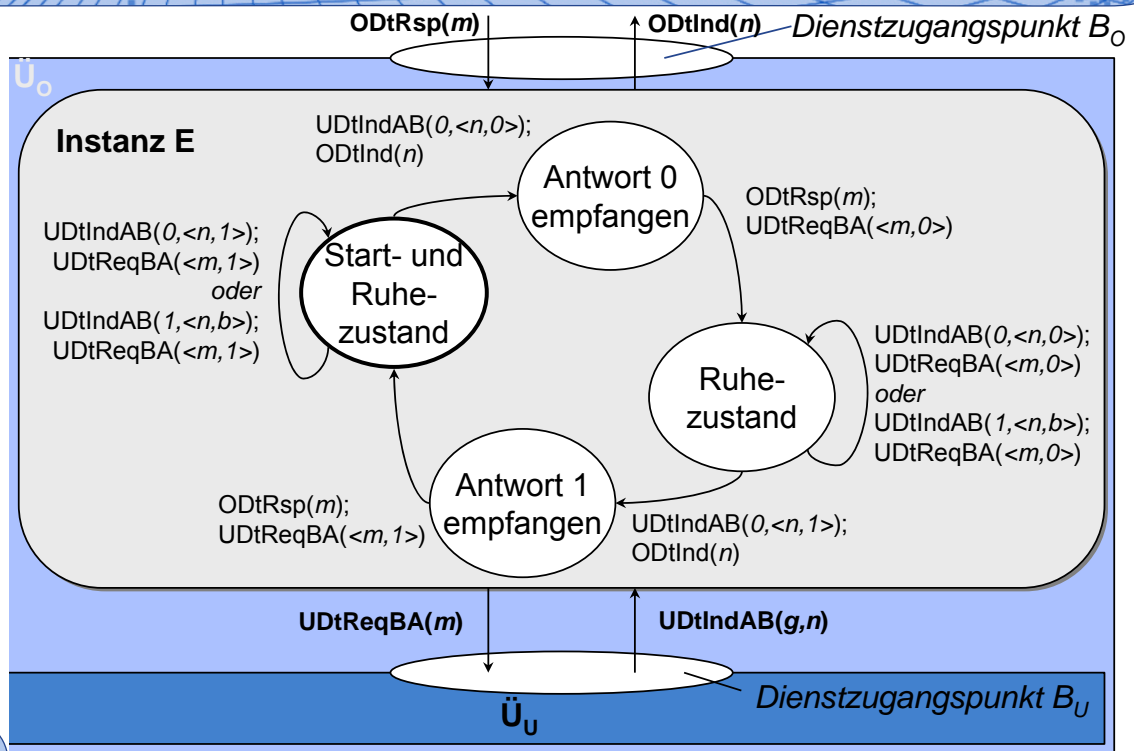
ODtRsp(*m*)

ODtInd(*n*)

Dienstzugangspunkt $B_O$

$Ü_O$

Instanz E

UDtIndAB(*0,<n,0>*); ODtInd(*n*)

Antwort 0 empfangen

ODtRsp(*m*); UDtReqBA(*<m,0>*)

UDtIndAB(*0,<n,1>*); UDtReqBA(*<m,1>*) *oder* UDtIndAB(*1,<n,b>*); UDtReqBA(*<m,1>*)

Start- und Ruhezustand

UDtIndAB(*0,<n,0>*); UDtReqBA(*<m,0>*) *oder* UDtIndAB(*1,<n,b>*); UDtReqBA(*<m,0>*)

Ruhezustand

ODtRsp(*m*); UDtReqBA(*<m,1>*)

Antwort 1 empfangen

UDtIndAB(*0,<n,1>*); ODtInd(*n*)

UDtReqBA(*m*)

UDtIndAB(*g,n*)

Dienstzugangspunkt $B_U$

$Ü_U$